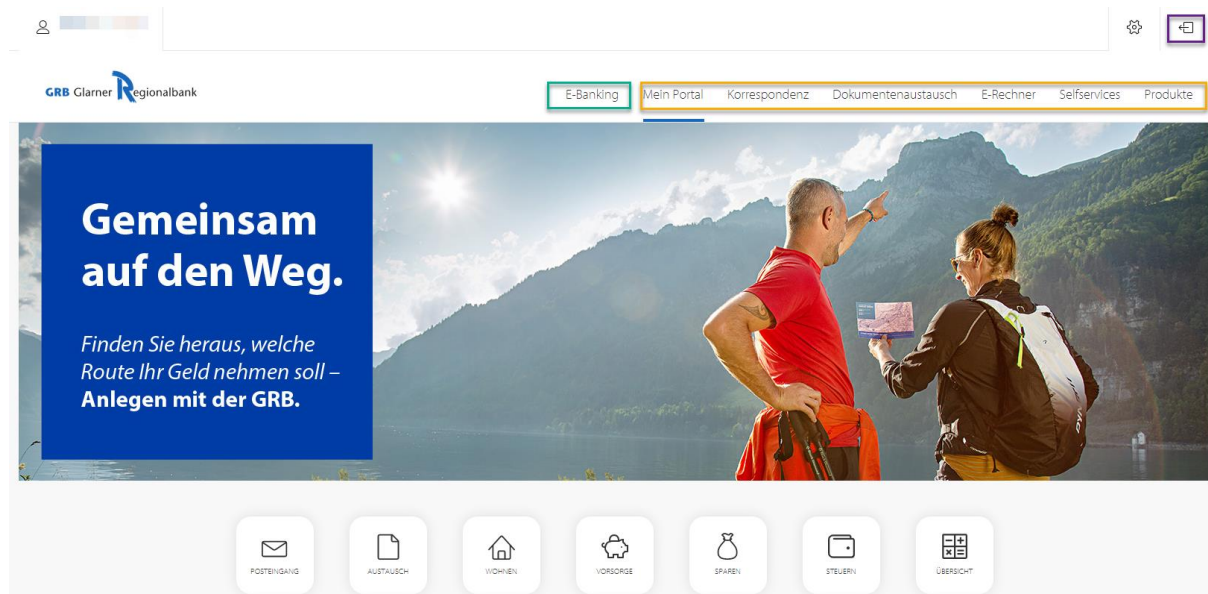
GRB Glarner Regionalbank

E-Banking Mein Portal Korrespondenz Dokumentenaustausch E-Rechner Selfservices Produkte

Gemeinsam auf den Weg.

Finden Sie heraus, welche Route Ihr Geld nehmen soll – **Anlegen mit der GRB.**

POSTEINGANG AUSTAUSCH WOHNEN VORSORGE SPAREN STEUERN ÜBERSICHT